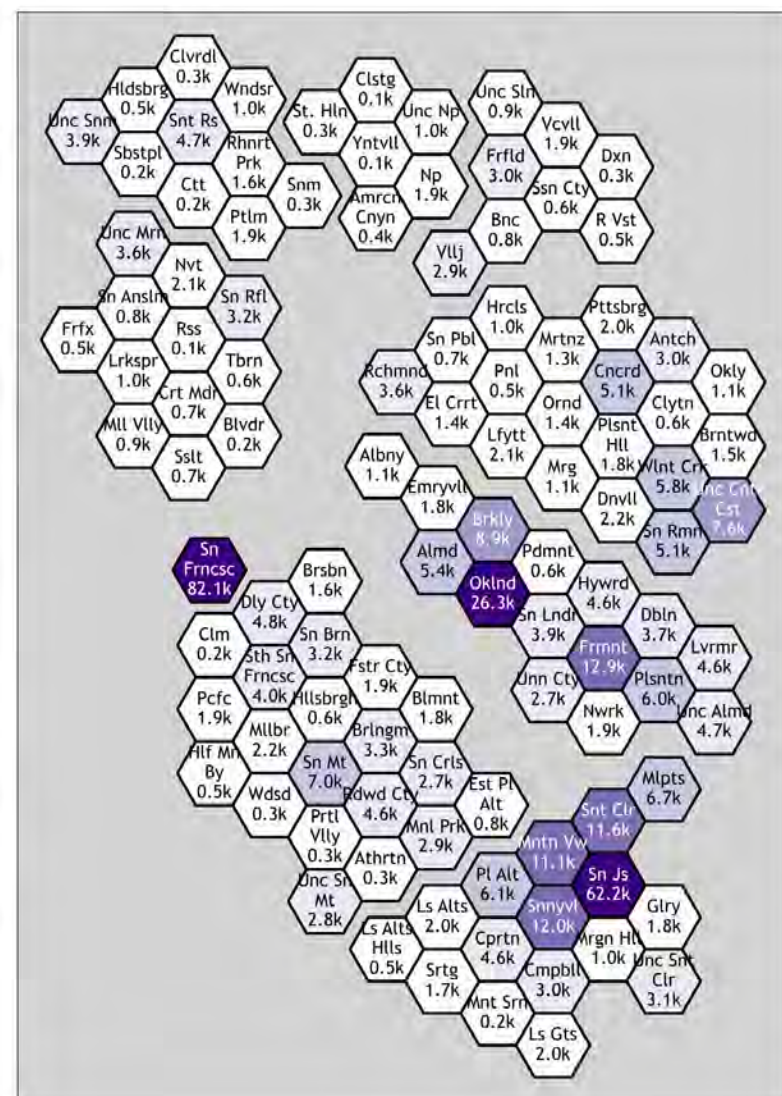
Clvrdl 0.3k
Hldsbrg 0.5k
Wndsr 1.0k
Unc Snm 3.9k
Snt Rs 4.7k
Sbstpl 0.2k
Rhnrt Prk 1.6k
Ctt 0.2k
Snm 0.3k
Ptlm 1.9k

Clstg 0.1k
St. Hln 0.3k
Unc Np 1.0k
Yntvll 0.1k
Np 1.9k
Amrcn Cnyn 0.4k

Unc Sln 0.9k
Vcvll 1.9k
Frfld 3.0k
Dxn 0.3k
Ssn Cty 0.6k
R Vst 0.5k
Bnc 0.8k
Vllj 2.9k

Unc Mrn 3.6k
Nvt 2.1k
Sn Anslm 0.8k
Sn Rfl 3.2k
Frfx 0.5k
Rss 0.1k
Lrkspr 1.0k
Tbrn 0.6k
Crt Mdr 0.7k
Mll Vlly 0.9k
Blvdr 0.2k
Sslt 0.7k

Hrcls 1.0k
Pttsbrg 2.0k
Sn Pbl 0.7k
Mrtnz 1.3k
Antch 3.0k
Rchmnd 3.6k
Pnl 0.5k
Cncrd 5.1k
Okly 1.1k
El Crrt 1.4k
Ornd 1.4k
Clytn 0.6k
Lfytt 2.1k
Plsnt Hll 1.8k
Brntwd 1.5k
Albny 1.1k
Mrg 1.1k
Wlnt Crk 5.8k
Emryvll 1.8k
Unc Cntr Cst 7.6k
Dnvll 2.2k
Brkly 8.9k
Sn Rmn 5.1k
Almd 5.4k
Pdmnt 0.6k
Oklnd 26.3k
Hywrd 4.6k
Sn Lndr 3.9k
Dbln 3.7k
Frmnt 12.9k
Lvrmr 4.6k
Unn Cty 2.7k
Plsntn 6.0k
Nwrk 1.9k
Unc Almd 4.7k

Sn Frncsc 82.1k

Brsbn 1.6k
Dly Cty 4.8k
Sn Brn 3.2k
Clm 0.2k
Sth Sn Frncsc 4.0k
Fstr Cty 1.9k
Pcfc 1.9k
Hllsbrgh 0.6k
Blmnt 1.8k
Mllbr 2.2k
Brlngm 3.3k
Hlf Mn By 0.5k
Sn Mt 7.0k
Sn Crls 2.7k
Est Pl Alt 0.8k
Wdsd 0.3k
Rdwd Cty 4.6k
Prtl Vlly 0.3k
Mnl Prk 2.9k
Athrtn 0.3k
Unc Sn Mt 2.8k

Mlpts 6.7k
Snt Clr 11.6k
Mntn Vw 11.1k
Sn Js 62.2k
Pl Alt 6.1k
Ls Alts 2.0k
Snnyvl 12.0k
Glry 1.8k
Ls Alts Hlls 0.5k
Cprtn 4.6k
Mrgn Hll 1.0k
Unc Snt Clr 3.1k
Srtg 1.7k
Cmpbll 3.0k
Mnt Srn 0.2k
Ls Gts 2.0k